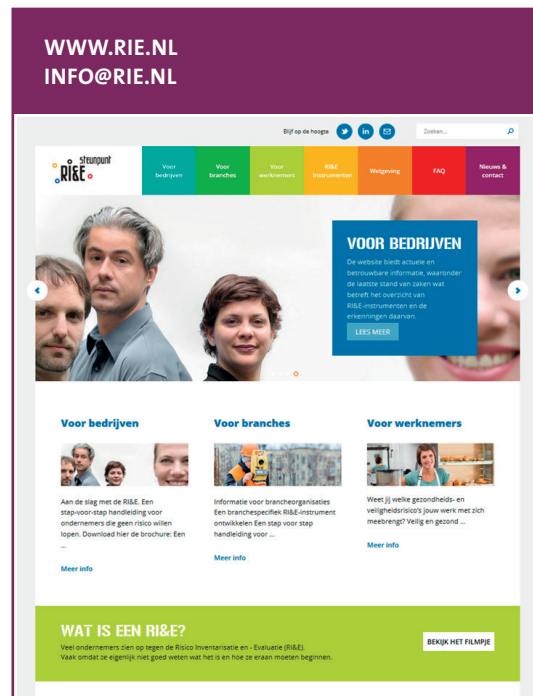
WWW.RIE.NL
INFO@RIE.NL

Blijf op de hoogte

Zoeken...

steunpunt RI&E

Voor bedrijven

Voor branches

Voor werknemers

RI&E Instrumenten

Wetgeving

FAQ

Nieuws & contact

VOOR BEDRIJVEN

De website biedt actuele en betrouwbare informatie, waaronder de laatste stand van zaken wat betreft het overzicht van RI&E-instrumenten en de erkenningen daarvan.

LEES MEER

Voor bedrijven

Aan de slag met de RI&E. Een stap-voor-stap handleiding voor ondernemers die geen risico willen lopen. Download hier de brochure: Een ...

Meer info

Voor branches

Informatie voor brancheorganisaties Een branchespecifiek RI&E-instrument ontwikkelen Een stap voor stap handleiding voor ...

Meer info

Voor werknemers

Weet jij welke gezondheids- en veiligheidsrisico's jouw werk met zich meebrengt? Veilig en gezond ...

Meer info

WAT IS EEN RI&E?

Veel ondernemers zien op tegen de Risico Inventarisatie en - Evaluatie (RI&E). Vaak omdat ze eigenlijk niet goed weten wat het is en hoe ze eraan moeten beginnen.

BEKIJK HET FILMPJE